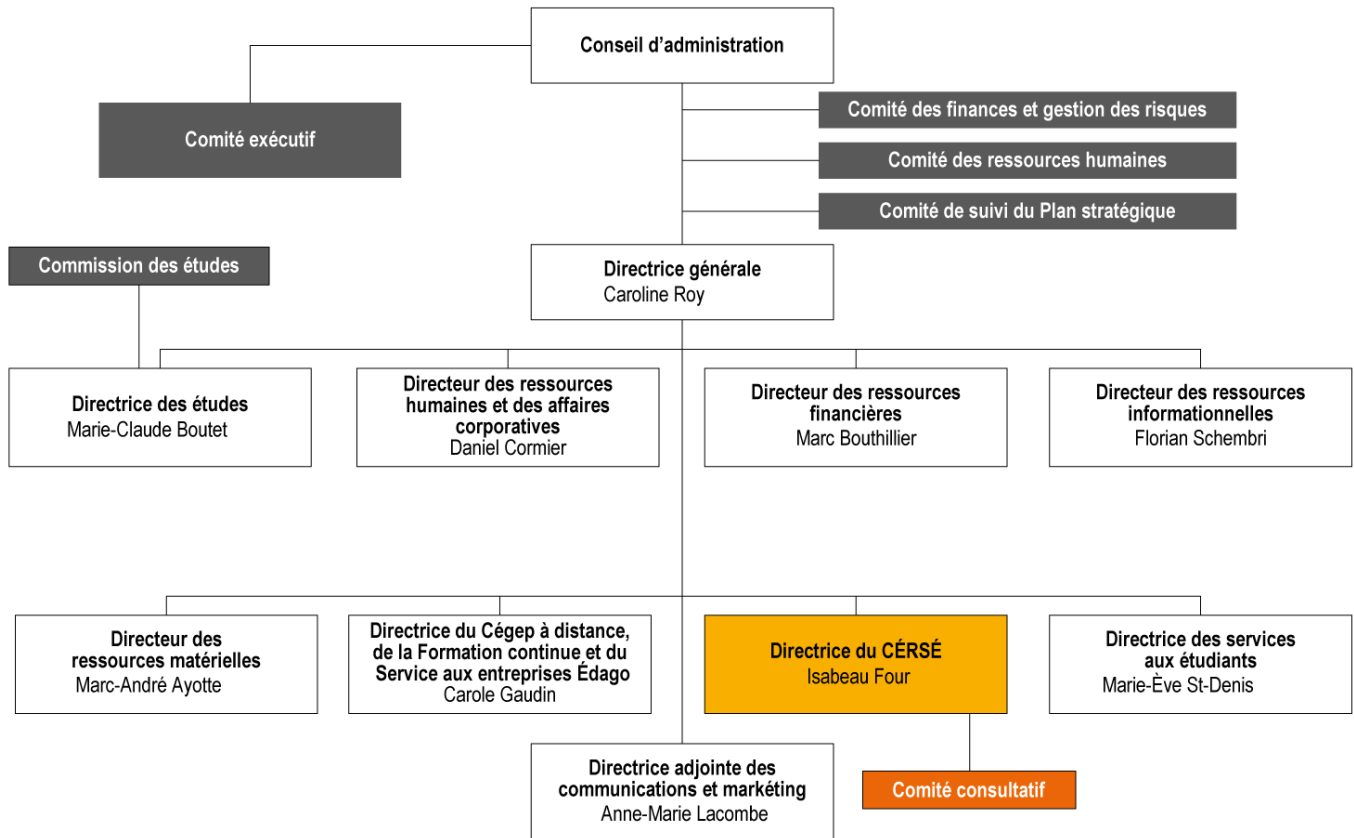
Conseil d’administration

Comité exécutif

Comité des finances et gestion des risques

Comité des ressources humaines

Comité de suivi du Plan stratégique

Commission des études

Directrice générale
Caroline Roy

Directrice des études
Marie-Claude Boutet

Directeur des ressources humaines et des affaires corporatives
Daniel Cormier

Directeur des ressources financières
Marc Bouthillier

Directeur des ressources informationnelles
Florian Schembri

Directeur des ressources matérielles
Marc-André Ayotte

Directrice du Cégep à distance, de la Formation continue et du Service aux entreprises Édago
Carole Gaudin

Directrice du CÉRSÉ
Isabeau Four

Directrice des services aux étudiants
Marie-Ève St-Denis

Directrice adjointe des communications et markéting
Anne-Marie Lacombe

Comité consultatif